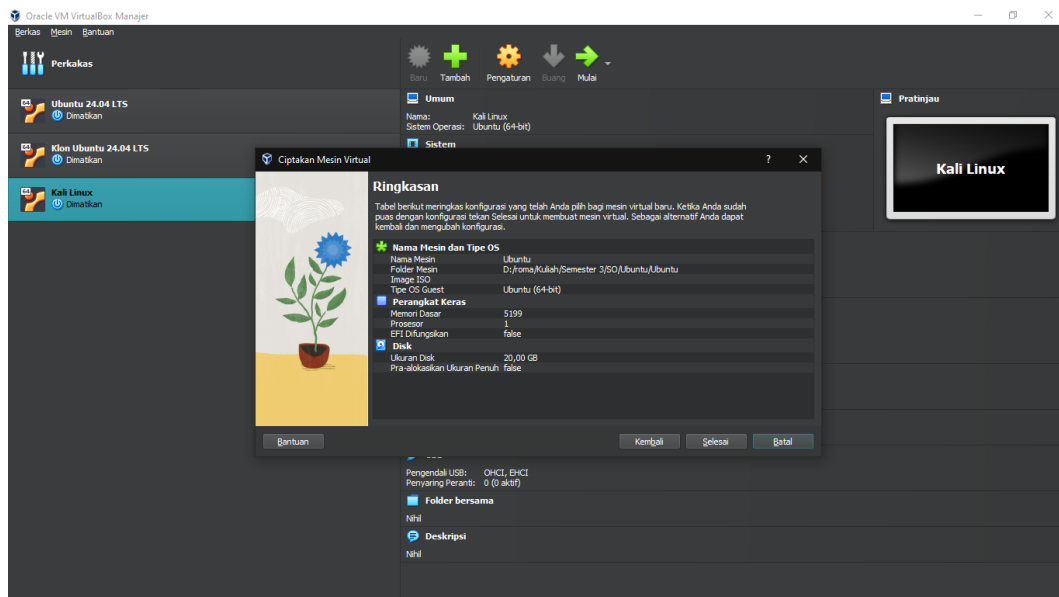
Oracle VM VirtualBox Manajer

Berkas Mesin Bantuan

Perkakas

Ubuntu 24.04 LTS
Dimatikan

Klon Ubuntu 24.04 LTS
Dimatikan

Kali Linux
Dimatikan

Baru Tambah Pengaturan Buang Mulai

Umum

Nama: Kali Linux
Sistem Operasi: Ubuntu (64-bit)

Sistem

Pratinjau

Kali Linux

Ciptakan Mesin Virtual

?

Ringkasan

Tabel berikut meringkas konfigurasi yang telah Anda pilih bagi mesin virtual baru. Ketika Anda sudah puas dengan konfigurasi tekan Selesai untuk membuat mesin virtual. Sebagai alternatif Anda dapat kembali dan mengubah konfigurasi.

| Nama Mesin dan Tipe OS | |
|---|---|
| Nama Mesin | Ubuntu |
| Folder Mesin | D:/roma/Kuliah/Semester 3/SO/Ubuntu/Ubuntu |
| Image ISO | |
| Tipe OS Guest | Ubuntu (64-bit) |
| Perangkat Keras | |
| Memori Dasar | 5199 |
| Prosesor | 1 |
| EFI Difungsikan | false |
| Disk | |
| Ukuran Disk | 20,00 GB |
| Pra-alokasikan Ukuran Penuh | false |

Bantuan Kembali Selesai Batal

Pengendali USB: OHCI, EHCI
Penyaring Peranti: 0 (0 aktif)

Folder bersama

Nihil

Deskripsi

Nihil